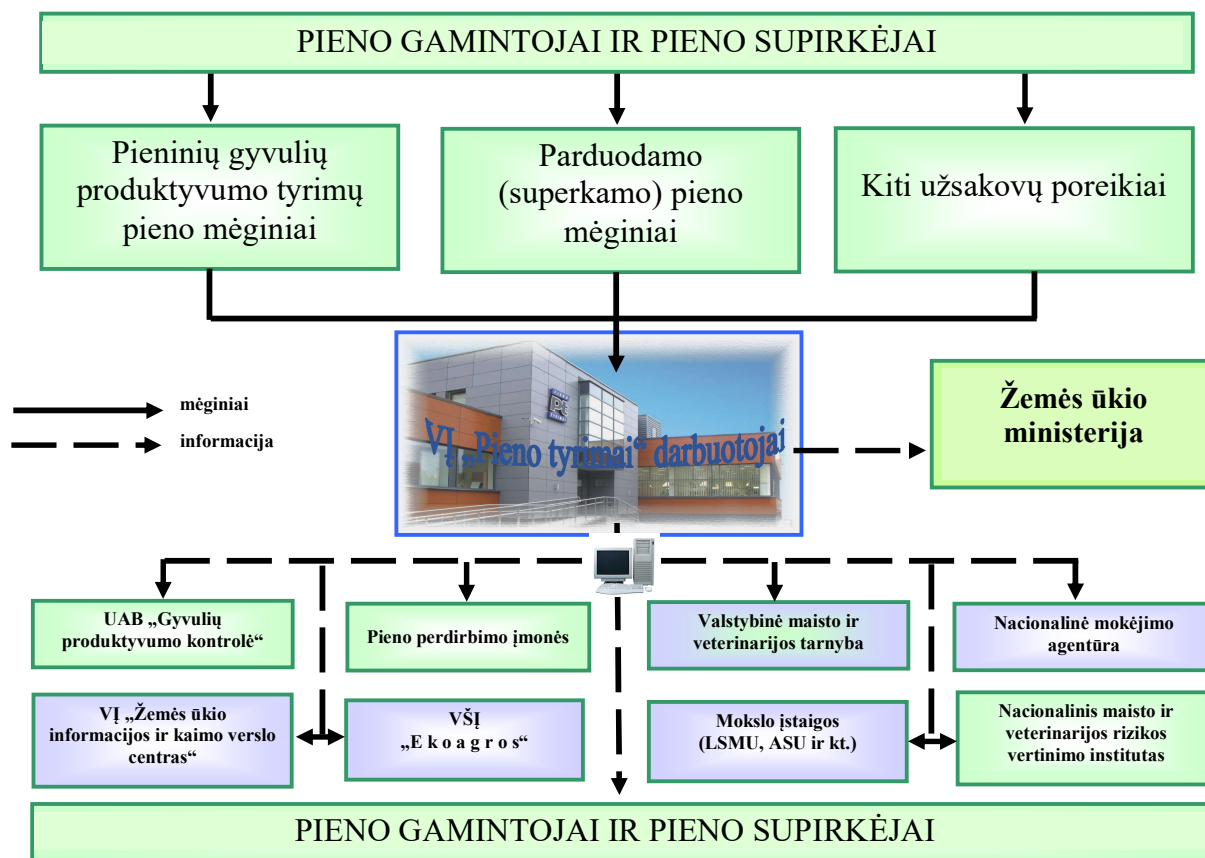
PIENO GAMINTOJAI IR PIENO SUPIRKĖJAI

Pieninių gyvulių produktyvumo tyrimų pieno mėginiai

Parduodamo (superkamo) pieno mėginiai

Kiti užsakovų poreikiai

mėginiai

informacija

VĮ „Pieno tyrimai“ darbuotojai

Žemės ūkio ministerija

UAB „Gyvulių produktyvumo kontrolė“

Pieno perdirbimo įmonės

Valstybinė maisto ir veterinarijos tarnyba

Nacionalinė mokėjimo agentūra

VĮ „Žemės ūkio informacijos ir kaimo verslo centras“

VŠĮ „E k o a g r o s“

Mokslo įstaigos (LSMU, ASU ir kt.)

Nacionalinis maisto ir veterinarijos rizikos vertinimo institutas

PIENO GAMINTOJAI IR PIENO SUPIRKĖJAI